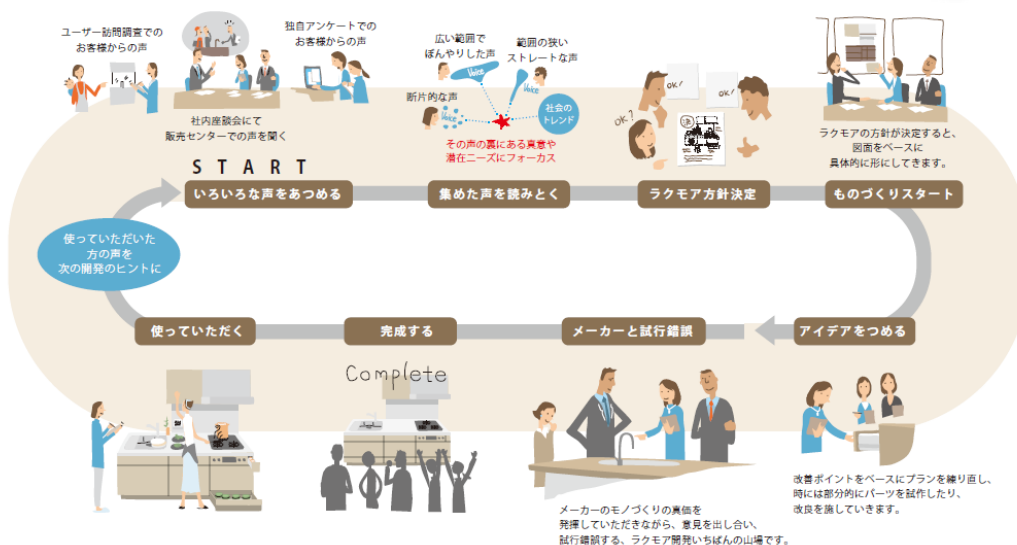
ユーザー訪問調査での
お客様からの声

社内座談会にて
販売センターでの声を聞く

独自アンケートでの
お客様からの声

広い範囲で
ぼんやりした声

範囲の狭い
ストレートな声

Voice

Voice

断片的な声

Voice

社会の
トレンド

その声の裏にある真意や
潜在ニーズにフォーカス

OK!

OK!

OK?

ラクモアの方針が決定すると、
図面をベースに
具体的に形にしてきます。

START

いろいろな声をあつめる

集めた声を読みとく

ラクモア方針決定

ものづくりリスタート

使っていただいた
方の声を
次の開発のヒントに

使っていただく

完成する

メーカーと試行錯誤

アイデアをつめる

Complete

メーカーのモノづくりの真価を
発揮していただきながら、意見を出し合い、
試行錯誤する、ラクモア開発いちばんの山場です。

改善ポイントをベースにプランを練り直し、
時には部分的にパーツを試作したり、
改良を施していきます。